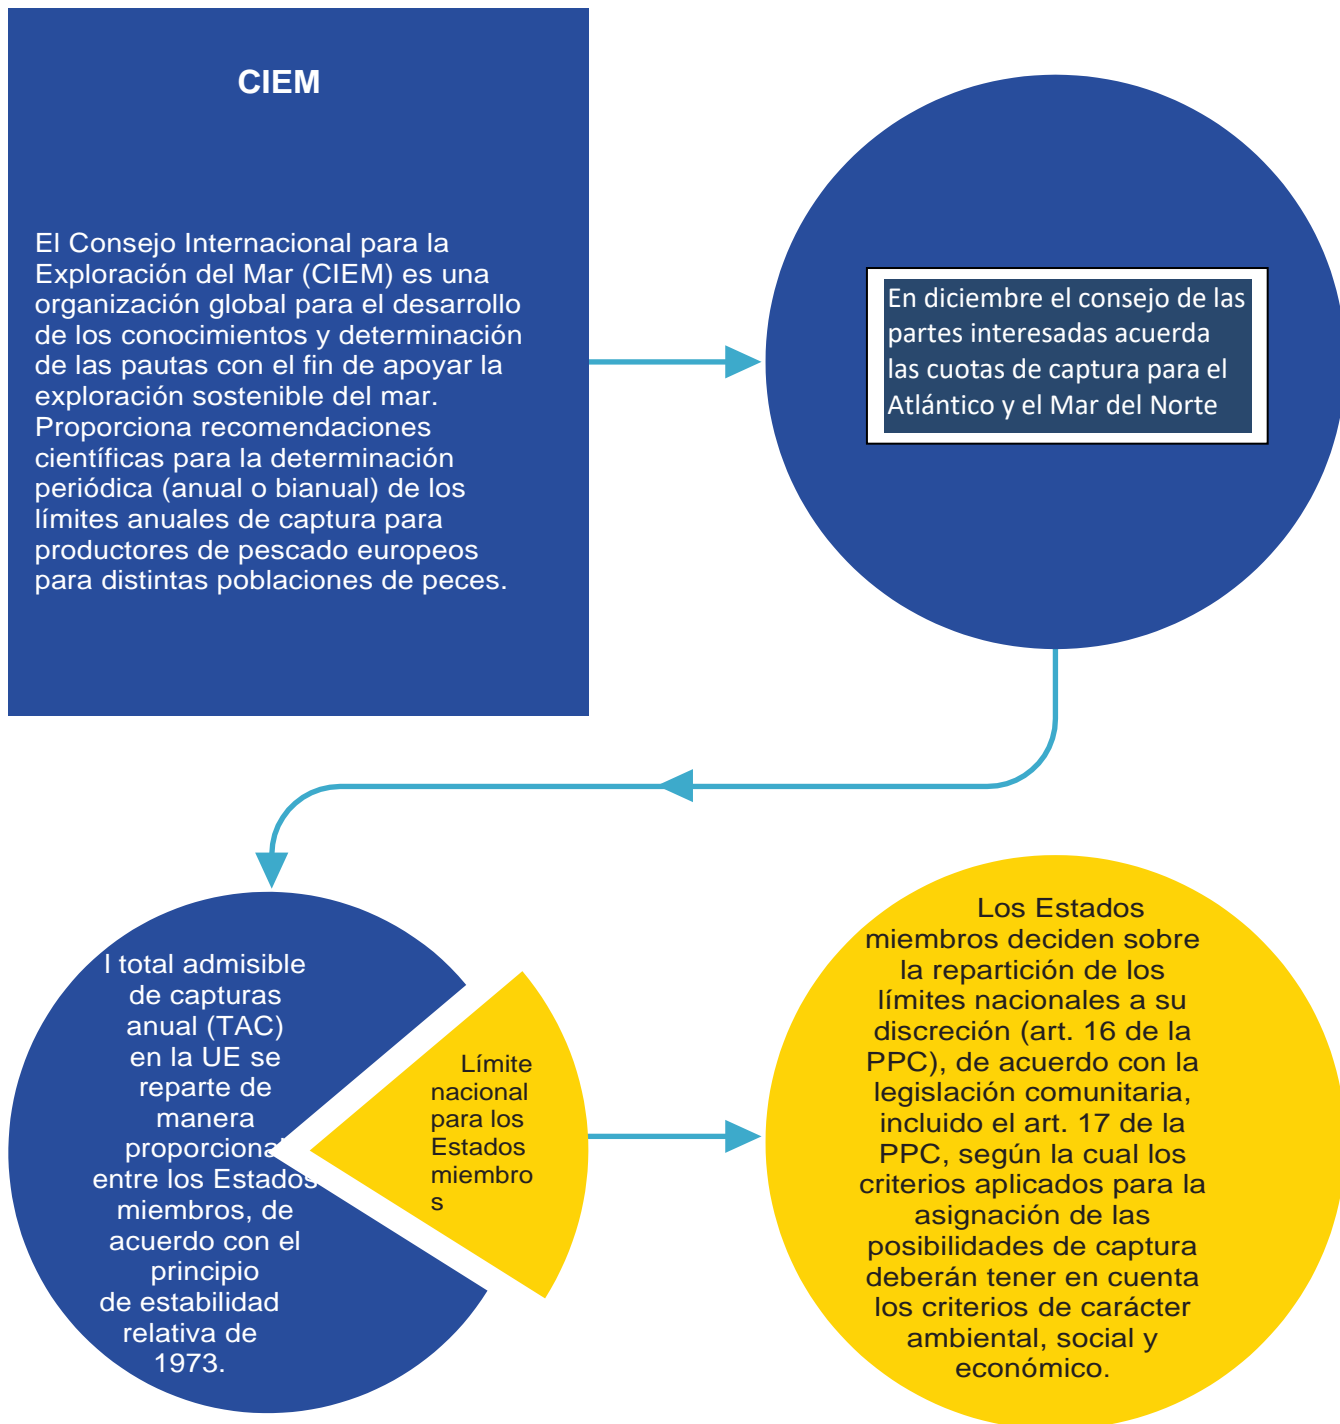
CIEM

El Consejo Internacional para la Exploración del Mar (CIEM) es una organización global para el desarrollo de los conocimientos y determinación de las pautas con el fin de apoyar la exploración sostenible del mar. Proporciona recomendaciones científicas para la determinación periódica (anual o bianual) de los límites anuales de captura para productores de pescado europeos para distintas poblaciones de peces.

En diciembre el consejo de las partes interesadas acuerda las cuotas de captura para el Atlántico y el Mar del Norte

l total admisible de capturas anual (TAC) en la UE se reparte de manera proporcional entre los Estados miembros, de acuerdo con el principio de estabilidad relativa de 1973.

Límite nacional para los Estados miembros

Los Estados miembros deciden sobre la repartición de los límites nacionales a su discreción (art. 16 de la PPC), de acuerdo con la legislación comunitaria, incluido el art. 17 de la PPC, según la cual los criterios aplicados para la asignación de las posibilidades de captura deberán tener en cuenta los criterios de carácter ambiental, social y económico.